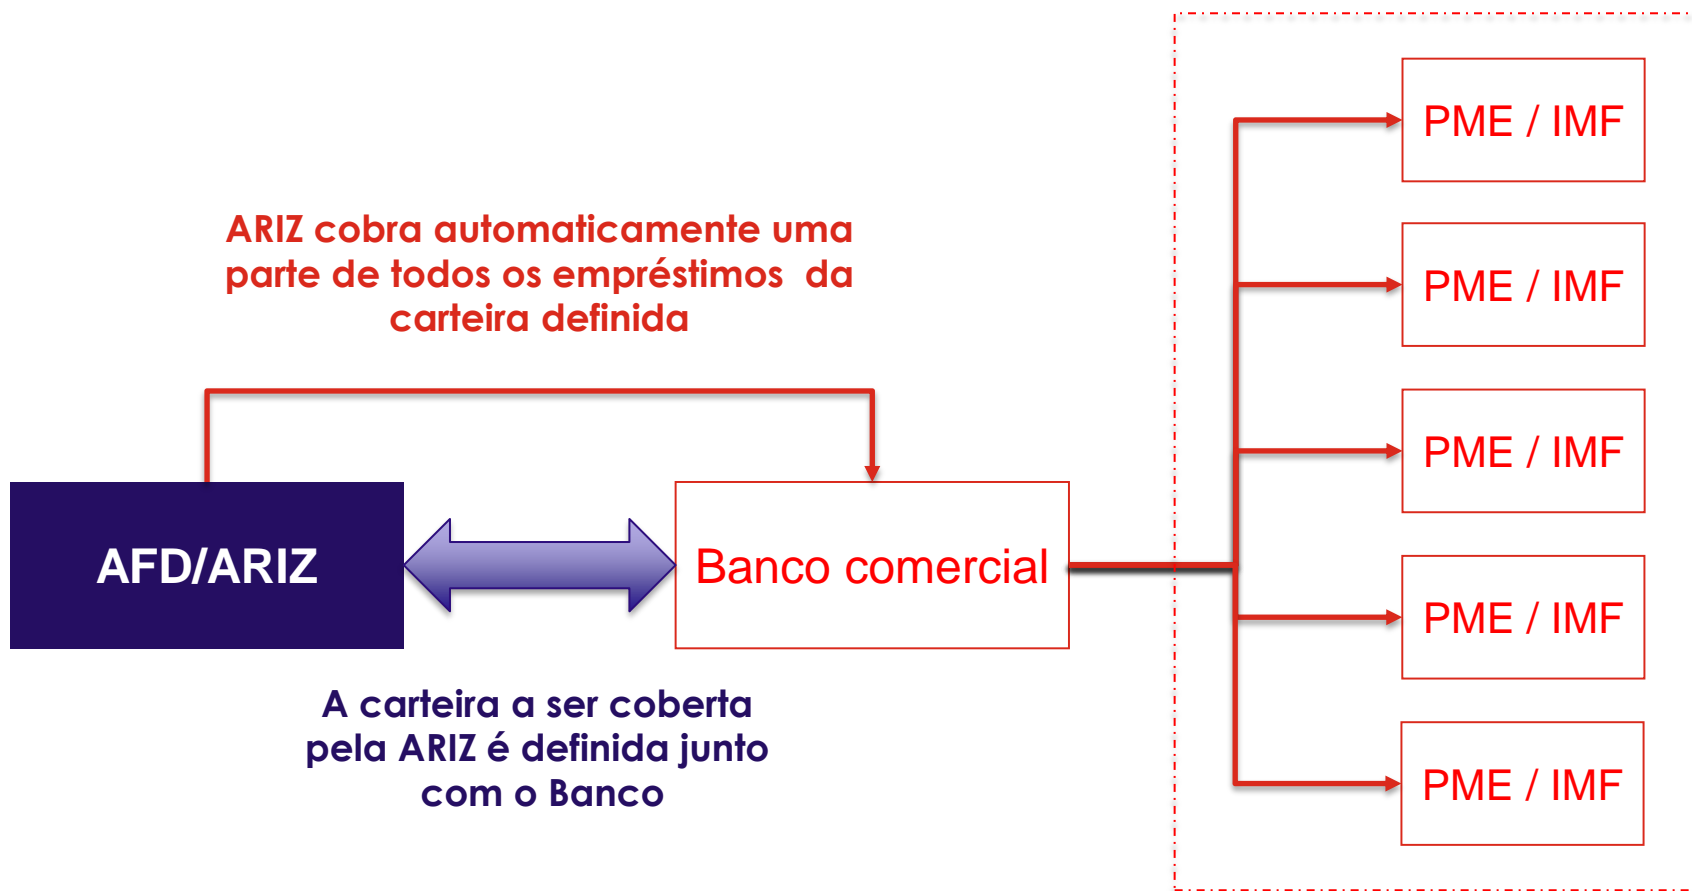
ARIZ cobra automaticamente uma parte de todos os empréstimos da carteira definida

AFD/ARIZ

Banco comercial

A carteira a ser coberta pela ARIZ é definida junto com o Banco

PME / IMF

PME / IMF

PME / IMF

PME / IMF

PME / IMF